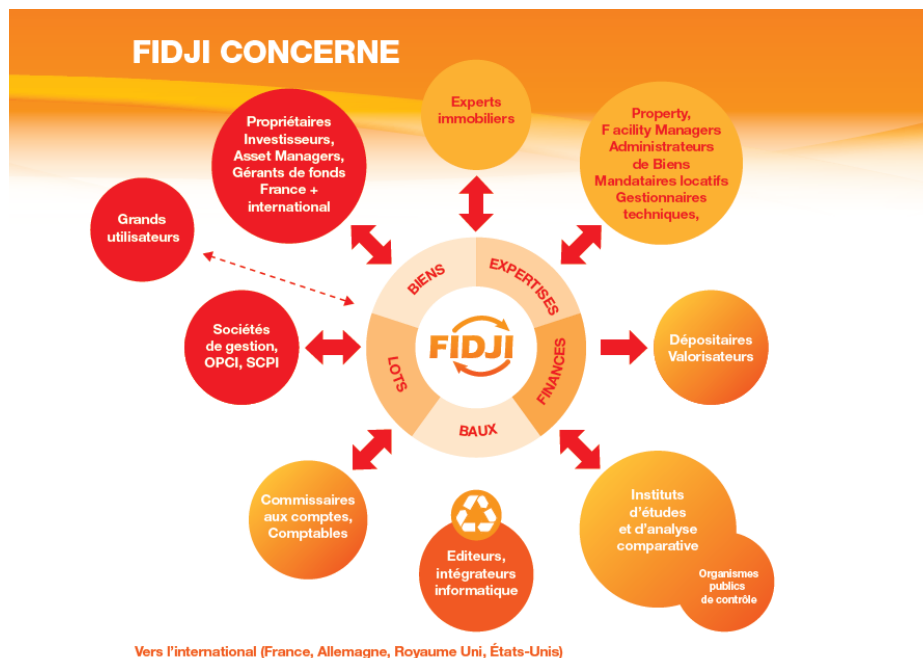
FIDJI CONCERNE

Propriétaires Investisseurs, Asset Managers, Gérants de fonds France + international

Experts immobiliers

Property, F acility Managers Administrateurs de Biens Mandataires locatifs Gestionnaires techniques,

Grands utilisateurs

BIENS

EXPERTISES

FIDJI

LOTS

FINANCES

BAUX

Sociétés de gestion, OPCI, SCPI

Dépositaires Valorisateurs

Commissaires aux comptes, Comptables

Editeurs, intégrateurs informatique

Instituts d'études et d'analyse comparative

Organismes publics de contrôle

Vers l'international (France, Allemagne, Royaume Uni, États-Unis)